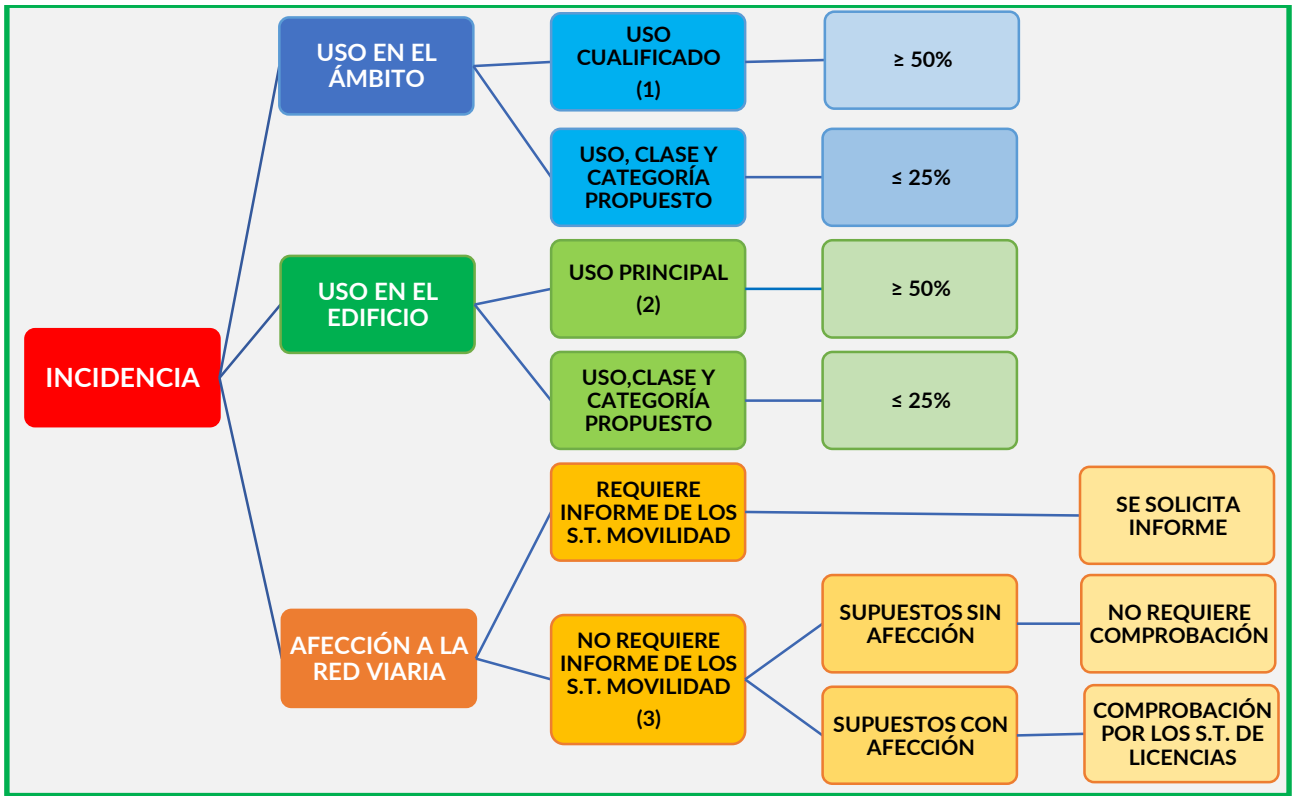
INCIDENCIA

USO EN EL ÁMBITO

USO CUALIFICADO (1)

≥ 50%

USO, CLASE Y CATEGORÍA PROPUESTO

≤ 25%

USO EN EL EDIFICIO

USO PRINCIPAL (2)

≥ 50%

USO,CLASE Y CATEGORÍA PROPUESTO

≤ 25%

AFECCIÓN A LA RED VIARIA

REQUIERE INFORME DE LOS S.T. MOVILIDAD

SE SOLICITA INFORME

NO REQUIERE INFORME DE LOS S.T. MOVILIDAD (3)

SUPUESTOS SIN AFECCIÓN

NO REQUIERE COMPROBACIÓN

SUPUESTOS CON AFECCIÓN

COMPROBACIÓN POR LOS S.T. DE LICENCIAS